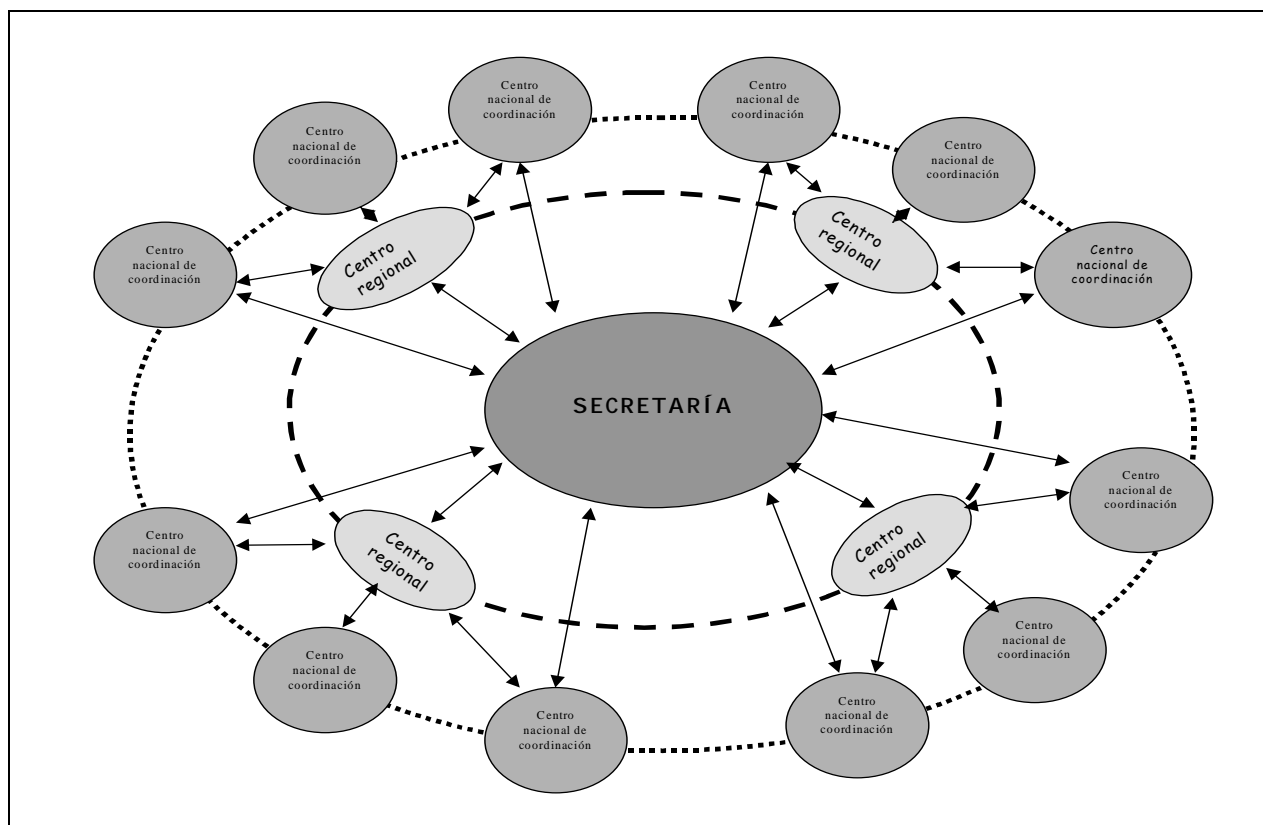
Centro nacional de coordinación

Centro nacional de coordinación

Centro nacional de coordinación

Centro nacional de coordinación

Centro nacional de coordinación

Centro regional

Centro regional

Centro nacional de coordinación

SECRETARÍA

Centro nacional de coordinación

Centro nacional de coordinación

Centro regional

Centro regional

Centro nacional de coordinación

Centro nacional de coordinación

Centro nacional de coordinación

Centro nacional de coordinación